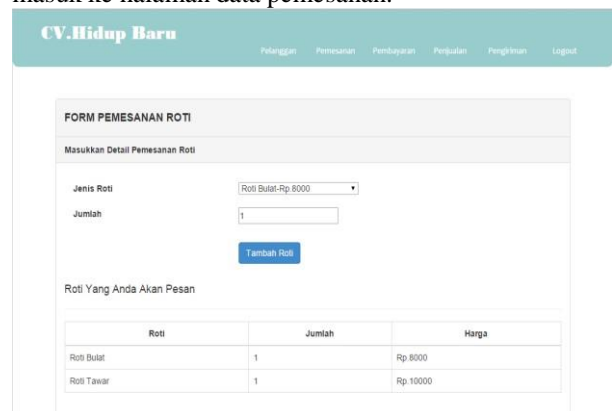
masuk ke halaman data pemesanan.

CV.Hidup Baru

Pelanggan Pemesanan Pembayaran Penjualan Pengiriman Logout

FORM PEMESANAN ROTI

Masukkan Detail Pemesanan Roti

Jenis Roti Roti Bulat-Rp.8000

Jumlah 1

Tambah Roti

Roti Yang Anda Akan Pesan

| Roti | Jumlah | Harga |
|---|---|---|
| Roti Bulat | 1 | Rp.8000 |
| Roti Tawar | 1 | Rp.10000 |